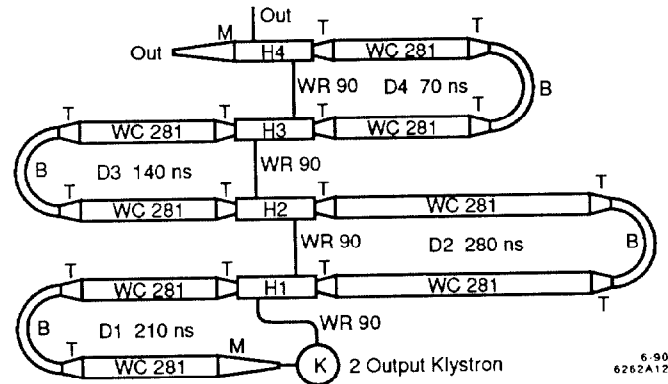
Out
M
T
T
Out
H4
WC 281
WR 90
D4 70 ns
B
T
T
T
H3
WC 281
WC 281
B
D3 140 ns
WR 90
T
T
T
T
H2
WC 281
WC 281
WR 90
D2 280 ns
B
T
T
T
H1
WC 281
WC 281
B
D1 210 ns
WR 90
T
T
M
WC 281
K
2 Output Klystron
6-90
6262A12